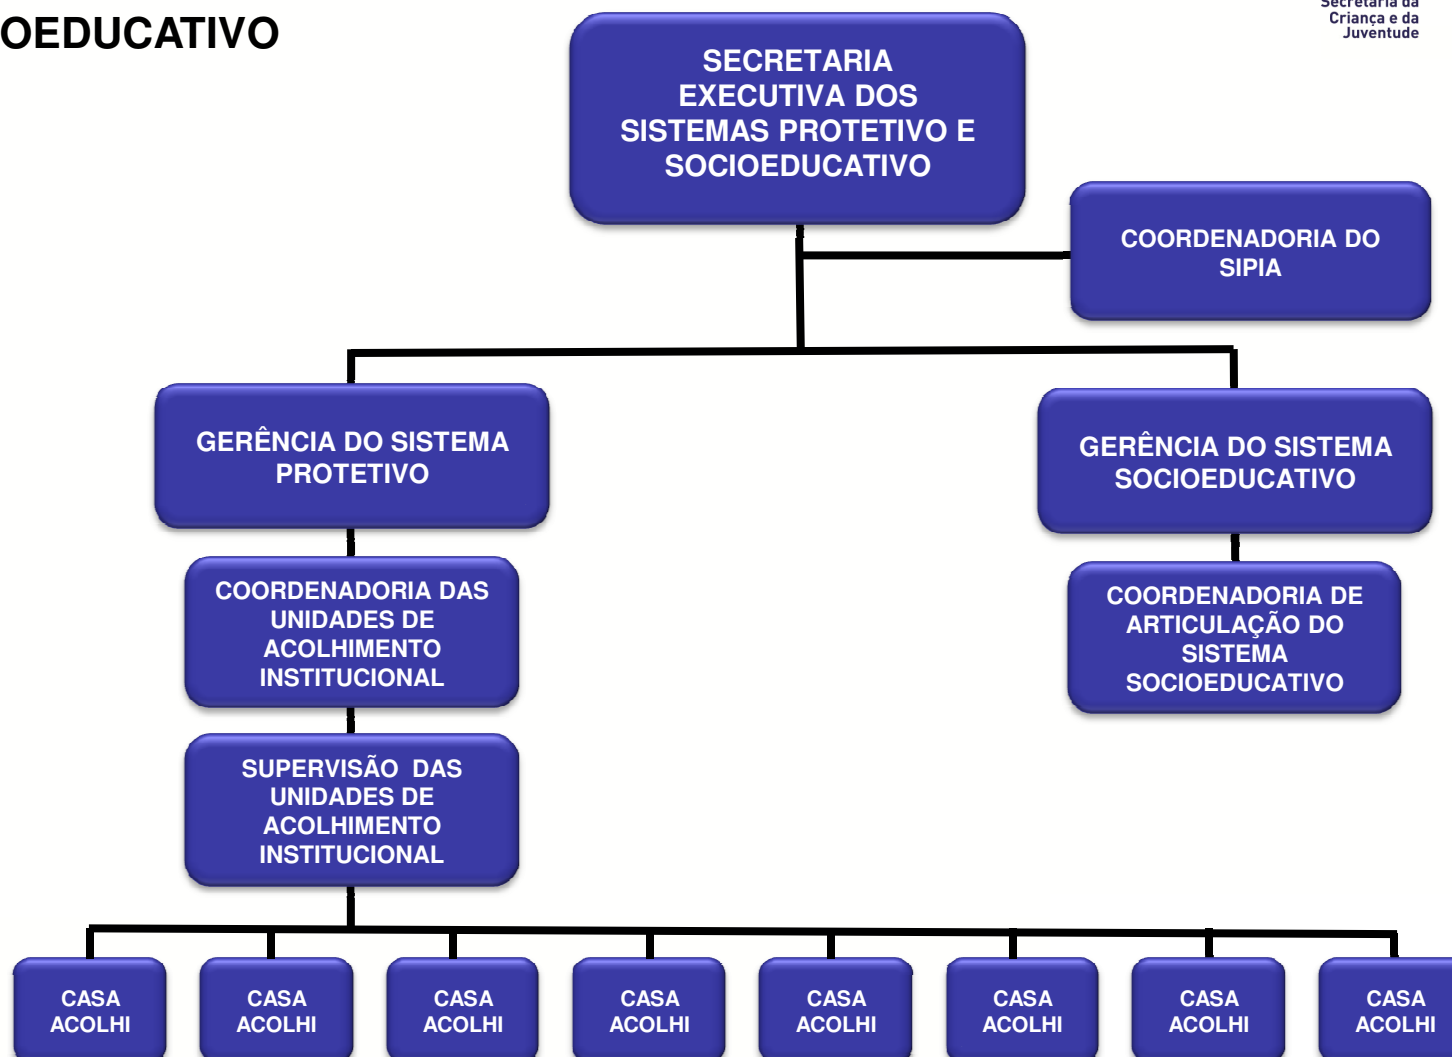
OEDUCATIVO

Secretaria da Criança e da Juventude

SECRETARIA EXECUTIVA DOS SISTEMAS PROTETIVO E SOCIOEDUCATIVO

COORDENADORIA DO SIPIA

GERÊNCIA DO SISTEMA PROTETIVO

GERÊNCIA DO SISTEMA SOCIOEDUCATIVO

COORDENADORIA DAS UNIDADES DE ACOLHIMENTO INSTITUCIONAL

COORDENADORIA DE ARTICULAÇÃO DO SISTEMA SOCIOEDUCATIVO

SUPERVISÃO DAS UNIDADES DE ACOLHIMENTO INSTITUCIONAL

CASA ACOLHI

CASA ACOLHI

CASA ACOLHI

CASA ACOLHI

CASA ACOLHI

CASA ACOLHI

CASA ACOLHI

CASA ACOLHI